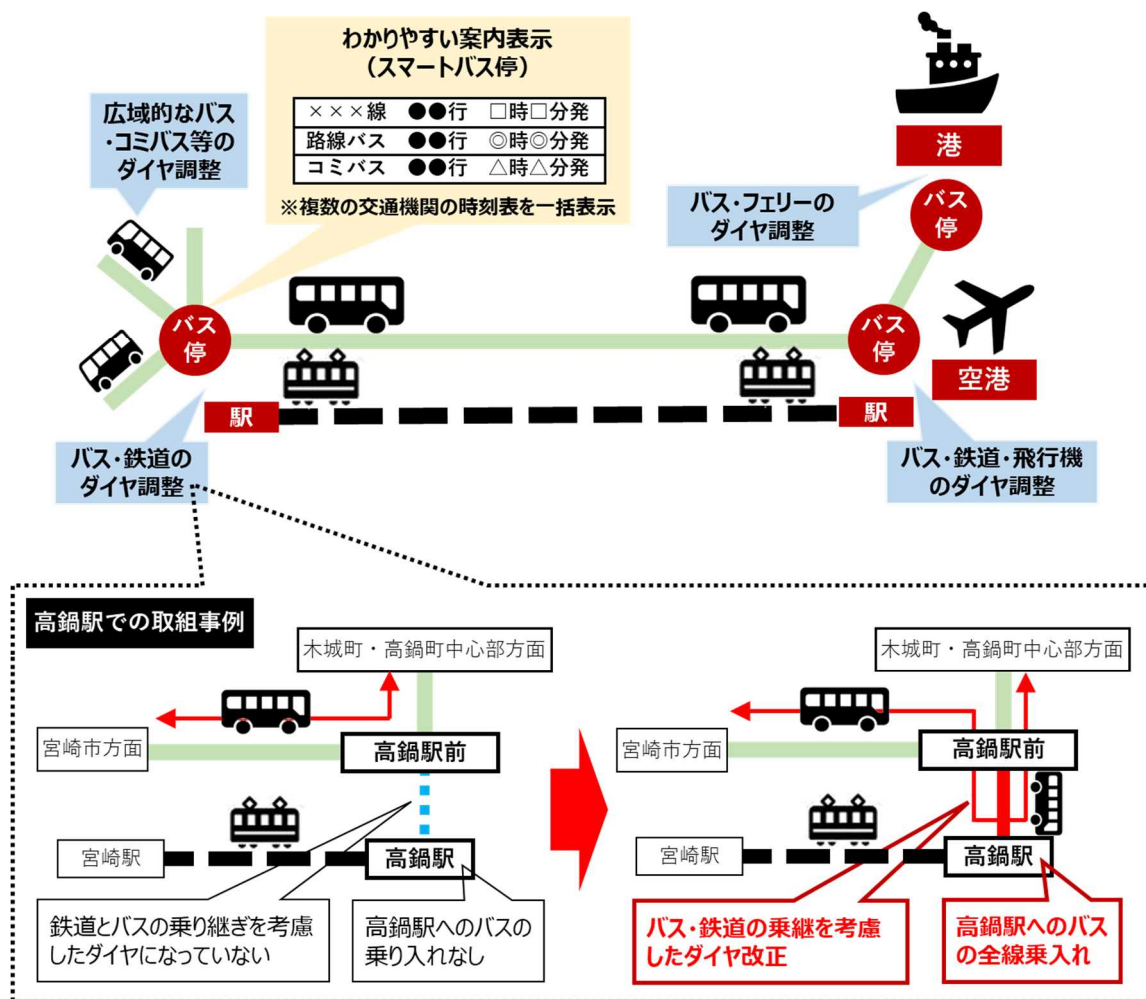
わかりやすい案内表示
（スマートバス停）

| ×××線 | ●●行 | □時□分発 |
|---|---|---|
| 路線バス | ●●行 | ◎時◎分発 |
| コミバス | ●●行 | △時△分発 |

※複数の交通機関の時刻表を一括表示

広域的なバス・コミバス等のダイヤ調整

港

バス停

バス・フェリーのダイヤ調整

バス停

バス停

空港

駅

駅

バス・鉄道のダイヤ調整

バス・鉄道・飛行機のダイヤ調整

高鍋駅での取組事例

木城町・高鍋町中心部方面

宮崎市方面

高鍋駅前

宮崎駅

高鍋駅

鉄道とバスの乗り継ぎを考慮したダイヤになっていない

高鍋駅へのバスの乗り入れなし

木城町・高鍋町中心部方面

宮崎市方面

高鍋駅前

宮崎駅

高鍋駅

バス・鉄道の乗継を考慮したダイヤ改正

高鍋駅へのバスの全線乗入れ